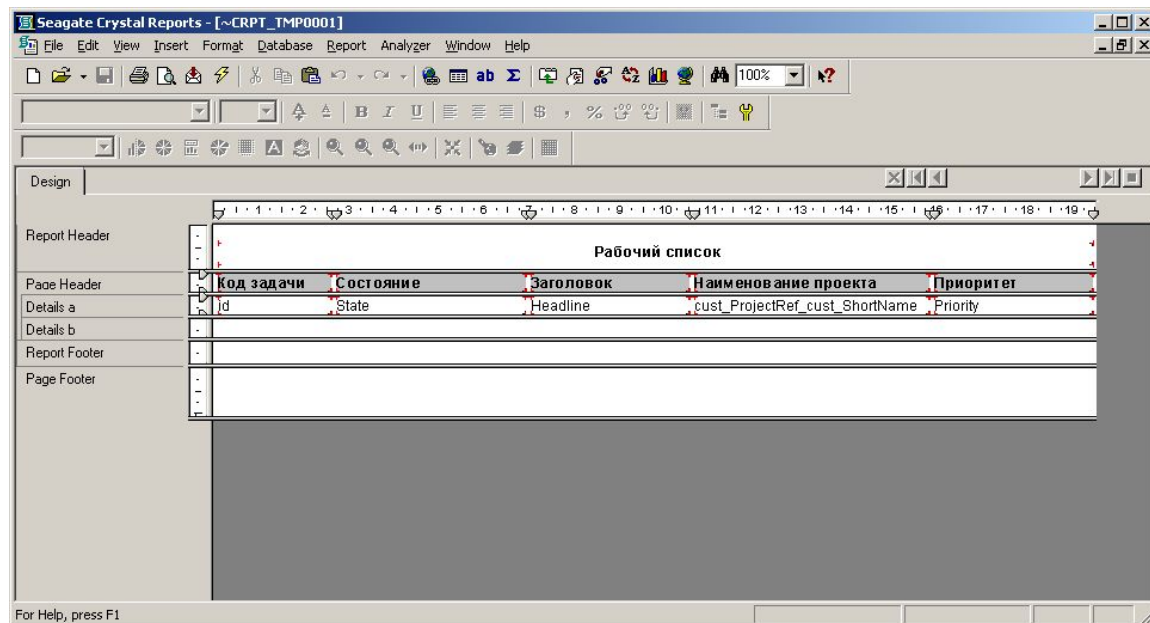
Seagate Crystal Reports - [~CRPT_TMP0001]

File Edit View Insert Format Database Report Analyzer Window Help

100%

Design

1 2 3 4 5 6 7 8 9 10 11 12 13 14 15 16 17 18 19

Report Header

Рабочий список

Page Header

| Код задачи | Состояние | Заголовок | Наименование проекта | Приоритет |
|---|---|---|---|---|
| id | State | Headline | cust_ProjectRef_cust_ShortName | Priority |

Details a

Details b

Report Footer

Page Footer

For Help, press F1